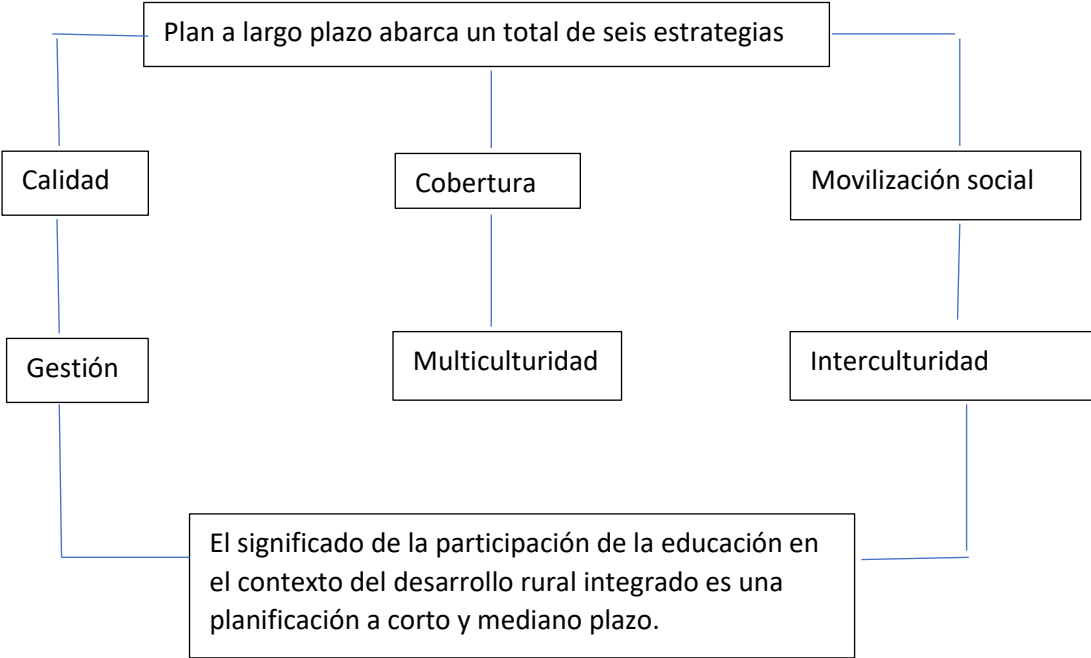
Plan a largo plazo abarca un total de seis estrategias

Calidad

Cobertura

Movilización social

Gestión

Multiculturidad

Interculturidad

El significado de la participación de la educación en el contexto del desarrollo rural integrado es una planificación a corto y mediano plazo.